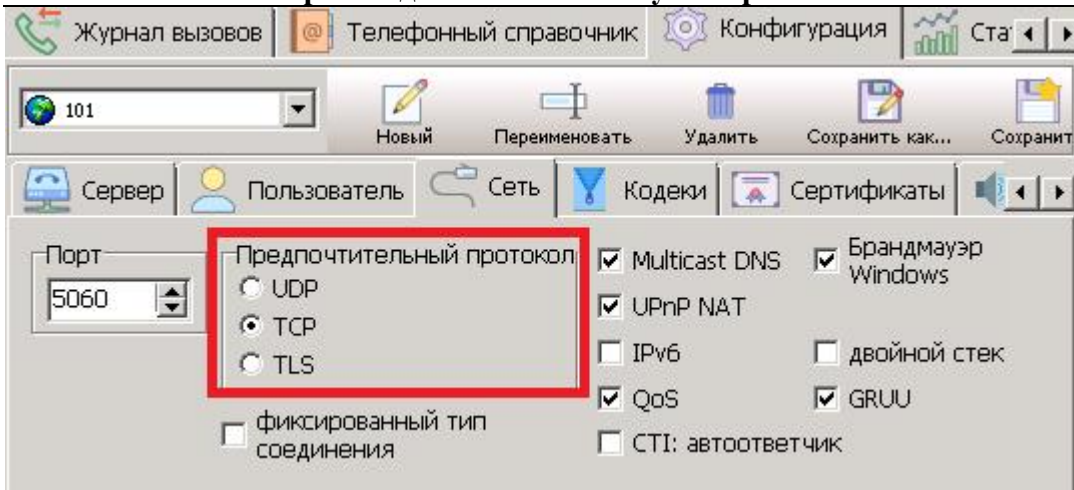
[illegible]

Журнал вызовов | Телефонный справочник | Конфигурация | Ста

101

Новый | Переименовать | Удалить | Сохранить как... | Сохранит

Сервер | Пользователь | Сеть | Кодеки | Сертификаты

Порт
5060

Предпочтительный протокол
UDP
TCP
TLS

фиксированный тип соединения

Multicast DNS
UPnP NAT
IPv6
QoS
CTI: автоответчик

Брандмауэр Windows
двойной стек
GRUU